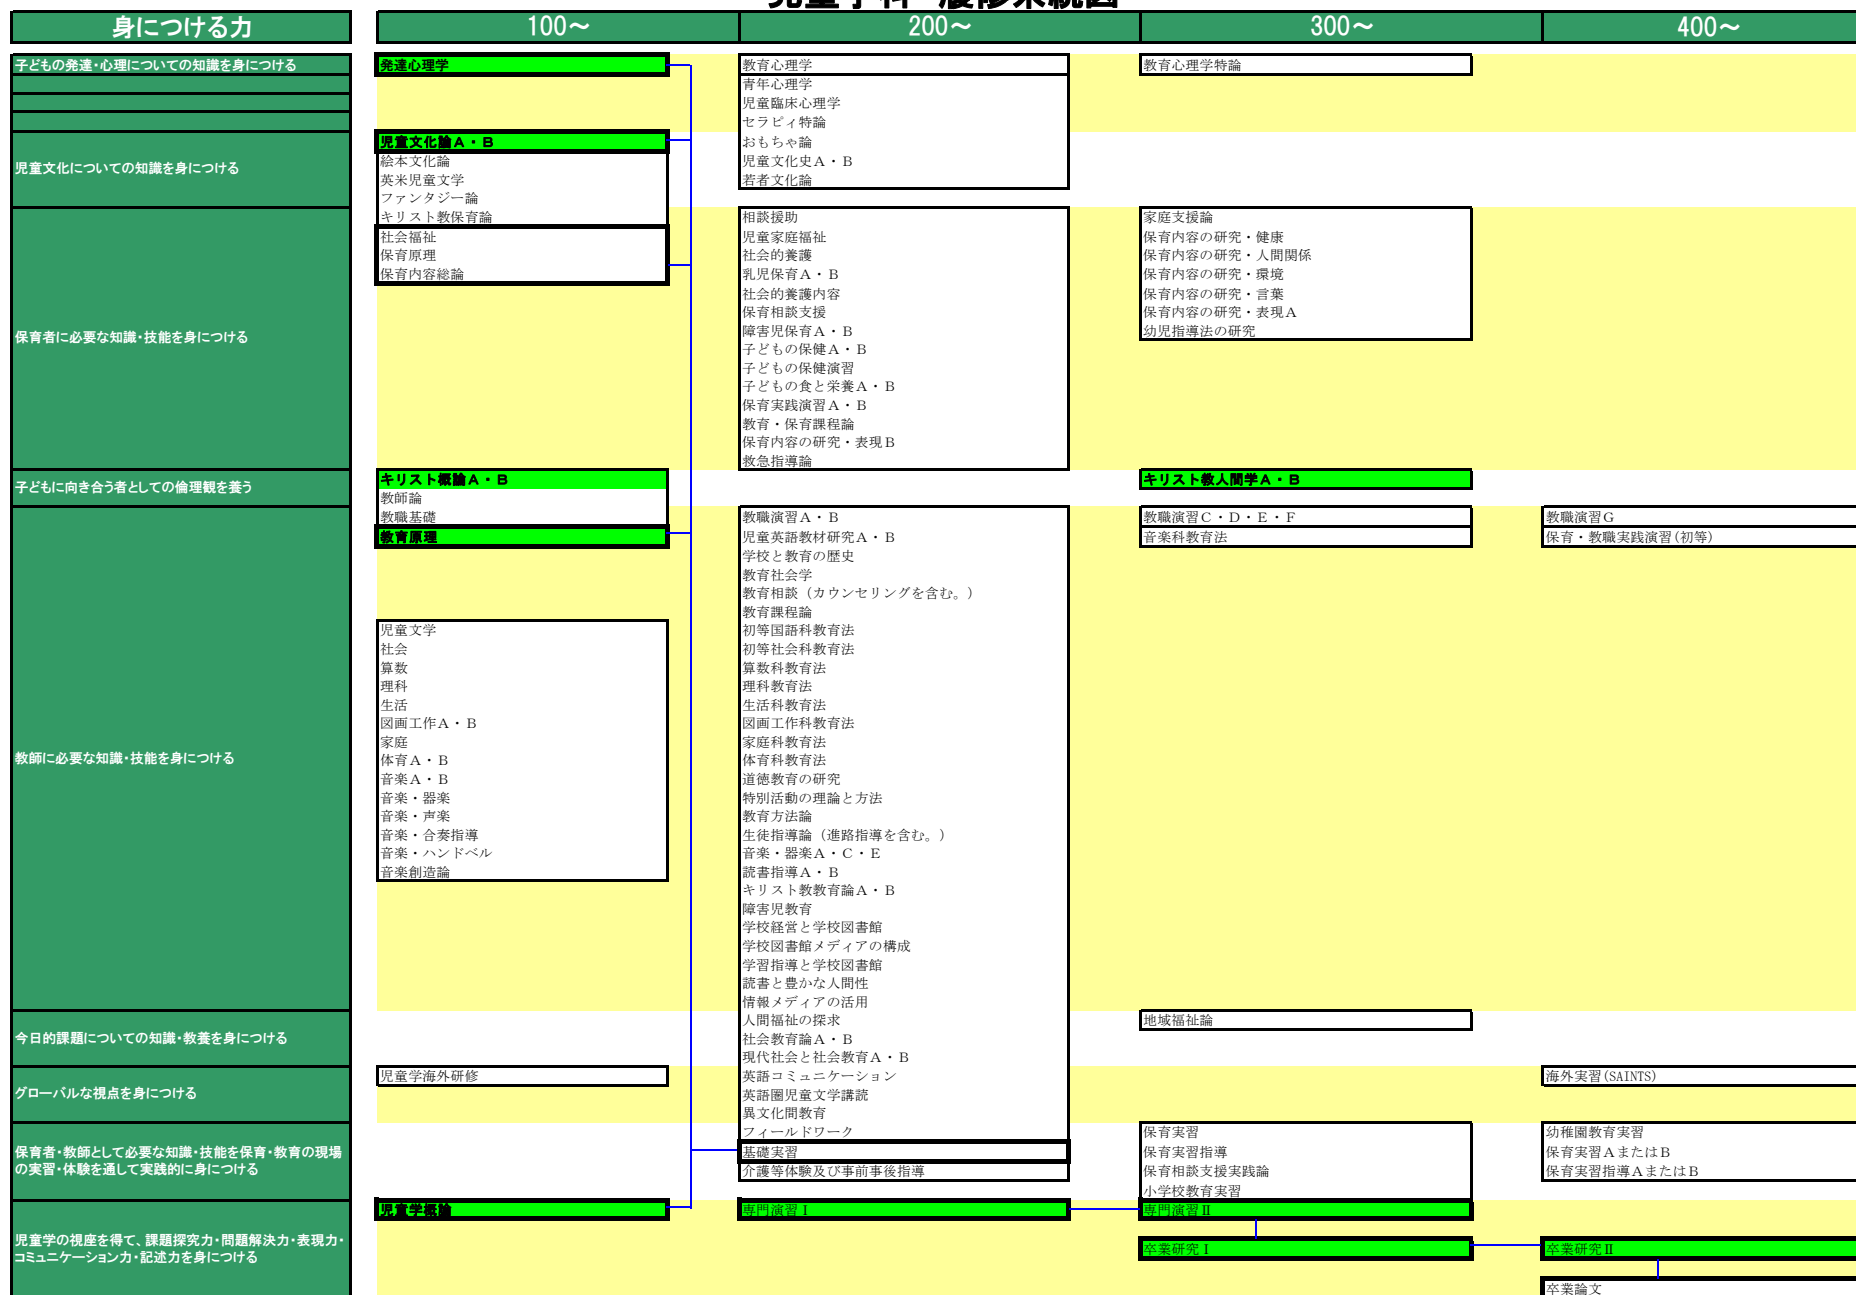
児童学科 履修系統図

| 身につける力 | 100～ | 200～ | 300～ | 400～ |
|---|---|---|---|---|
| 子どもの発達･心理についての知識を身につける | 発達心理学 | 教育心理学<br>青年心理学<br>児童臨床心理学<br>セラピィ特論<br>おもちゃ論<br>児童文化史A・B<br>若者文化論 | 教育心理学特論 | |
| 児童文化についての知識を身につける | 児童文化論A・B<br>絵本文化論<br>英米児童文学<br>ファンタジー論<br>キリスト教保育論 | | | |
| 保育者に必要な知識･技能を身につける | 社会福祉<br>保育原理<br>保育内容総論 | 相談援助<br>児童家庭福祉<br>社会的養護<br>乳児保育A・B<br>社会的養護内容<br>保育相談支援<br>障害児保育A・B<br>子どもの保健A・B<br>子どもの保健演習<br>子どもの食と栄養A・B<br>保育実践演習A・B<br>教育・保育課程論<br>保育内容の研究・表現B<br>救急指導論 | 家庭支援論<br>保育内容の研究・健康<br>保育内容の研究・人間関係<br>保育内容の研究・環境<br>保育内容の研究・言葉<br>保育内容の研究・表現A<br>幼児指導法の研究 | |
| 子どもに向き合う者としての倫理観を養う | キリスト教概論A・B<br>教師論<br>教職基礎 | | キリスト教人間学A・B | |
| 教師に必要な知識･技能を身につける | 教育原理<br><br>児童文学<br>社会<br>算数<br>理科<br>生活<br>図画工作A・B<br>家庭<br>体育A・B<br>音楽A・B<br>音楽・器楽<br>音楽・声楽<br>音楽・合奏指導<br>音楽・ハンドベル<br>音楽創造論 | 教職演習A・B<br>児童英語教材研究A・B<br>学校と教育の歴史<br>教育社会学<br>教育相談（カウンセリングを含む。）<br>教育課程論<br>初等国語科教育法<br>初等社会科教育法<br>算数科教育法<br>理科教育法<br>生活科教育法<br>図画工作科教育法<br>家庭科教育法<br>体育科教育法<br>道徳教育の研究<br>特別活動の理論と方法<br>教育方法論<br>生徒指導論（進路指導を含む。）<br>音楽・器楽A・C・E<br>読書指導A・B<br>キリスト教教育論A・B<br>障害児教育<br>学校経営と学校図書館<br>学校図書館メディアの構成<br>学習指導と学校図書館<br>読書と豊かな人間性<br>情報メディアの活用 | 教職演習C・D・E・F<br>音楽科教育法 | 教職演習G<br>保育・教職実践演習（初等） |
| 今日的課題についての知識･教養を身につける | | 人間福祉の探求<br>社会教育論A・B<br>現代社会と社会教育A・B | 地域福祉論 | |
| グローバルな視点を身につける | 児童学海外研修 | 英語コミュニケーション<br>英語圏児童文学講読<br>異文化間教育 | | 海外実習（SAINTS） |
| 保育者･教師として必要な知識･技能を保育･教育の現場の実習･体験を通して実践的に身につける | | フィールドワーク<br>基礎実習<br>介護等体験及び事前事後指導 | 保育実習<br>保育実習指導<br>保育相談支援実践論<br>小学校教育実習 | 幼稚園教育実習<br>保育実習AまたはB<br>保育実習指導AまたはB |
| 児童学の視座を得て、課題探究力･問題解決力･表現力･コミュニケーション力･記述力を身につける | 児童学概論 | 専門演習Ⅰ | 専門演習Ⅱ<br>卒業研究Ⅰ | 卒業研究Ⅱ<br>卒業論文 |